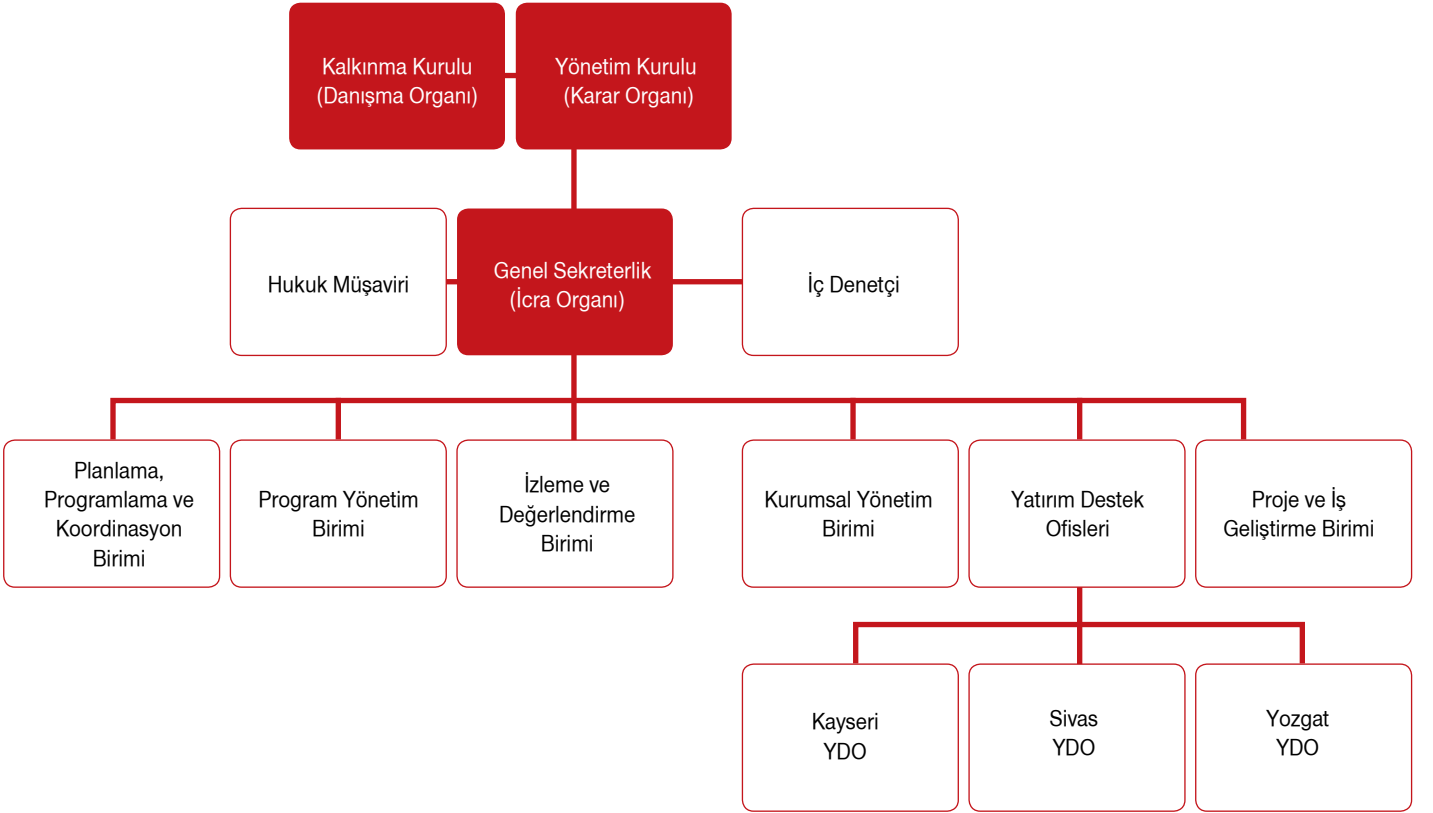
Kalkınma Kurulu (Danışma Organı)

Yönetim Kurulu (Karar Organı)

Hukuk Müşaviri

Genel Sekreterlik (İcra Organı)

İç Denetçi

Planlama, Programlama ve Koordinasyon Birimi

Program Yönetim Birimi

İzleme ve Değerlendirme Birimi

Kurumsal Yönetim Birimi

Yatırım Destek Ofisleri

Proje ve İş Geliştirme Birimi

Kayseri YDO

Sivas YDO

Yozgat YDO